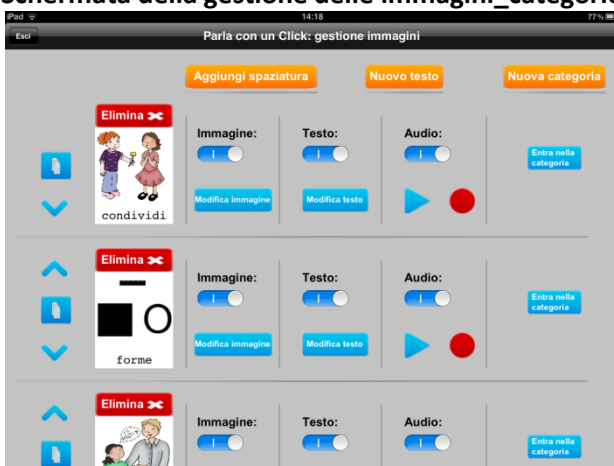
schermata della gestione delle immagini_categorie

iPad
14:18
77%
Esci
Parla con un Click: gestione immagini

Aggiungi spaziatura
Nuovo testo
Nuova categoria

Elimina
condividi
Immagine:
Testo:
Audio:
Entra nella categoria
Modifica immagine
Modifica testo

Elimina
forme
Immagine:
Testo:
Audio:
Entra nella categoria
Modifica immagine
Modifica testo

Elimina
Immagine:
Testo:
Audio:
Entra nella categoria